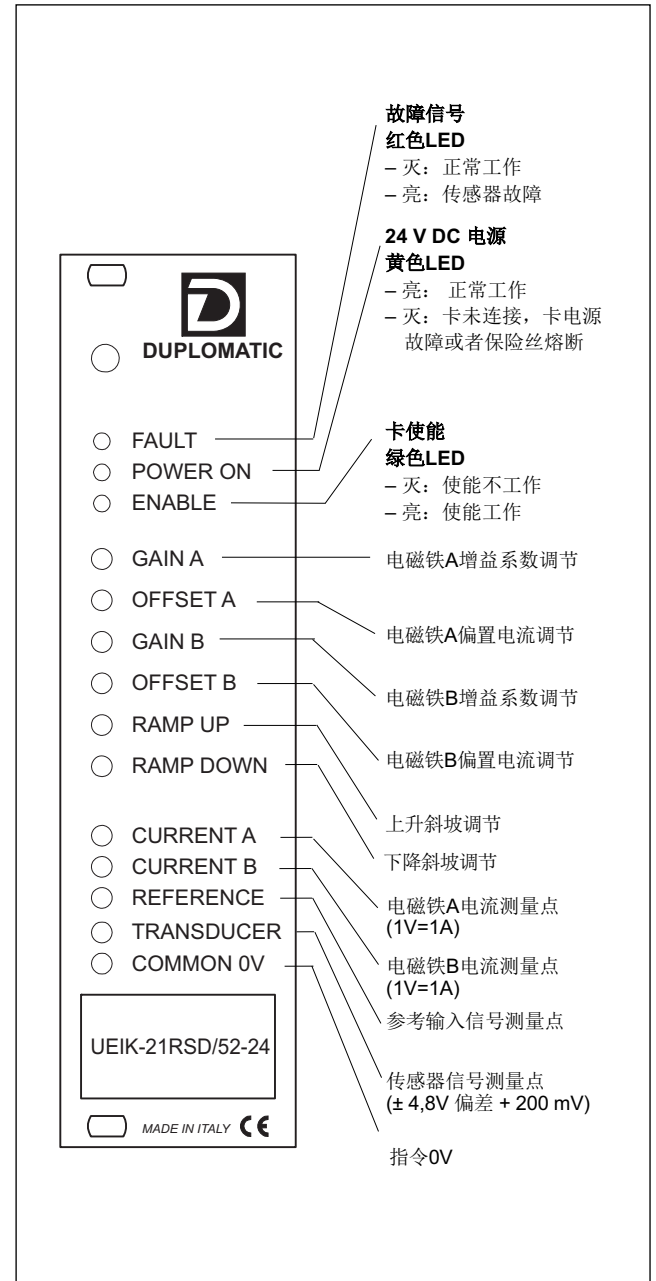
D
DUPLOMATIC

FAULT
POWER ON
ENABLE

GAIN A
OFFSET A
GAIN B
OFFSET B
RAMP UP
RAMP DOWN

CURRENT A
CURRENT B
REFERENCE
TRANSDUCER
COMMON 0V

UEIK-21RSD/52-24

MADE IN ITALY CE

故障信号
红色LED
– 灭：正常工作
– 亮：传感器故障

24 V DC 电源
黄色LED
– 亮： 正常工作
– 灭：卡未连接，卡电源故障或者保险丝熔断

卡使能
绿色LED
– 灭：使能不工作
– 亮：使能工作

电磁铁A增益系数调节

电磁铁A偏置电流调节

电磁铁B增益系数调节

电磁铁B偏置电流调节

上升斜坡调节

下降斜坡调节

电磁铁A电流测量点
(1V=1A)

电磁铁B电流测量点
(1V=1A)

参考输入信号测量点

传感器信号测量点
(± 4,8V 偏差 + 200 mV)

指令0V